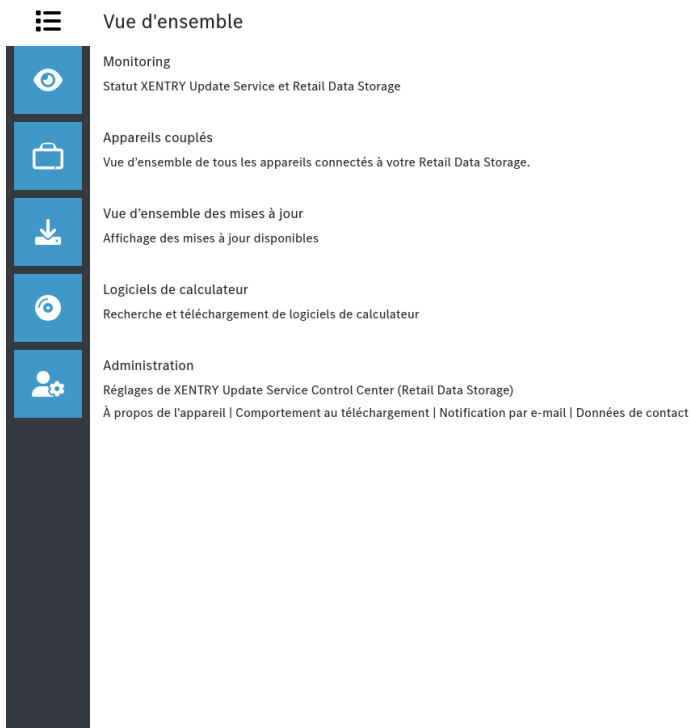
Vue d'ensemble

Monitoring
Statut XENTRY Update Service et Retail Data Storage

Appareils couplés
Vue d'ensemble de tous les appareils connectés à votre Retail Data Storage.

Vue d'ensemble des mises à jour
Affichage des mises à jour disponibles

Logiciels de calculateur
Recherche et téléchargement de logiciels de calculateur

Administration
Réglages de XENTRY Update Service Control Center (Retail Data Storage)
À propos de l'appareil | Comportement au téléchargement | Notification par e-mail | Données de contact